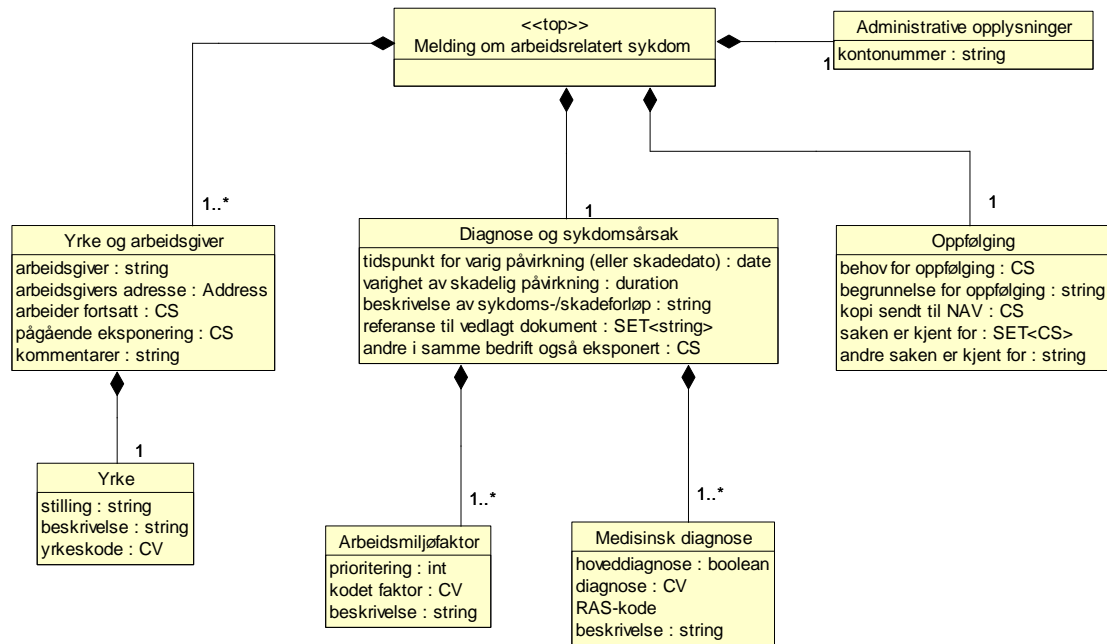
<<top>>
Melding om arbeidsrelatert sykdom

Administrative opplysninger
kontonummer : string

1

1..*

1

1

Yrke og arbeidsgiver
arbeidsgiver : string
arbeidsgivers adresse : Address
arbeider fortsatt : CS
pågående eksponering : CS
kommentarer : string

Diagnose og sykdomsårsak
tidspunkt for varig påvirkning (eller skadedato) : date
varighet av skadelig påvirkning : duration
beskrivelse av sykdoms-/skadeforløp : string
referanse til vedlagt dokument : SET<string>
andre i samme bedrift også eksponert : CS

Oppfølging
behov for oppfølging : CS
begrunnelse for oppfølging : string
kopi sendt til NAV : CS
saken er kjent for : SET<CS>
andre saken er kjent for : string

1

Yrke
stilling : string
beskrivelse : string
yrkeskode : CV

1..*

1..*

Arbeidsmiljøfaktor
prioritering : int
kodet faktor : CV
beskrivelse : string

Medisinsk diagnose
hoveddiagnose : boolean
diagnose : CV
RAS-kode
beskrivelse : string